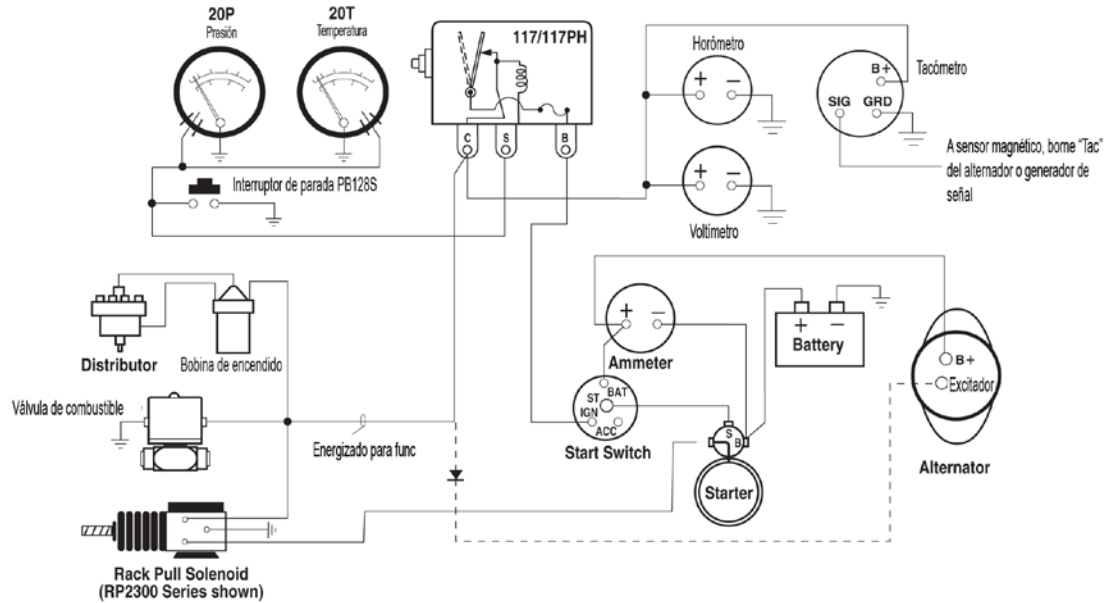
20P
Presión

20T
Temperatura

117/117PH

C S B

Horómetro

+ −

B+
Tacómetro
SIG GRD

A sensor magnético, borne "Tac" del alternador o generador de señal

Interruptor de parada PB128S

+ −

Voltímetro

Distributor
Bobina de encendido

Válvula de combustible

Energizado para func

+ −
Ammeter

+ −
Battery

B+
Excitador

ST BAT IGN ACC
Start Switch

S B
Starter

Alternator

Rack Pull Solenoid
(RP2300 Series shown)